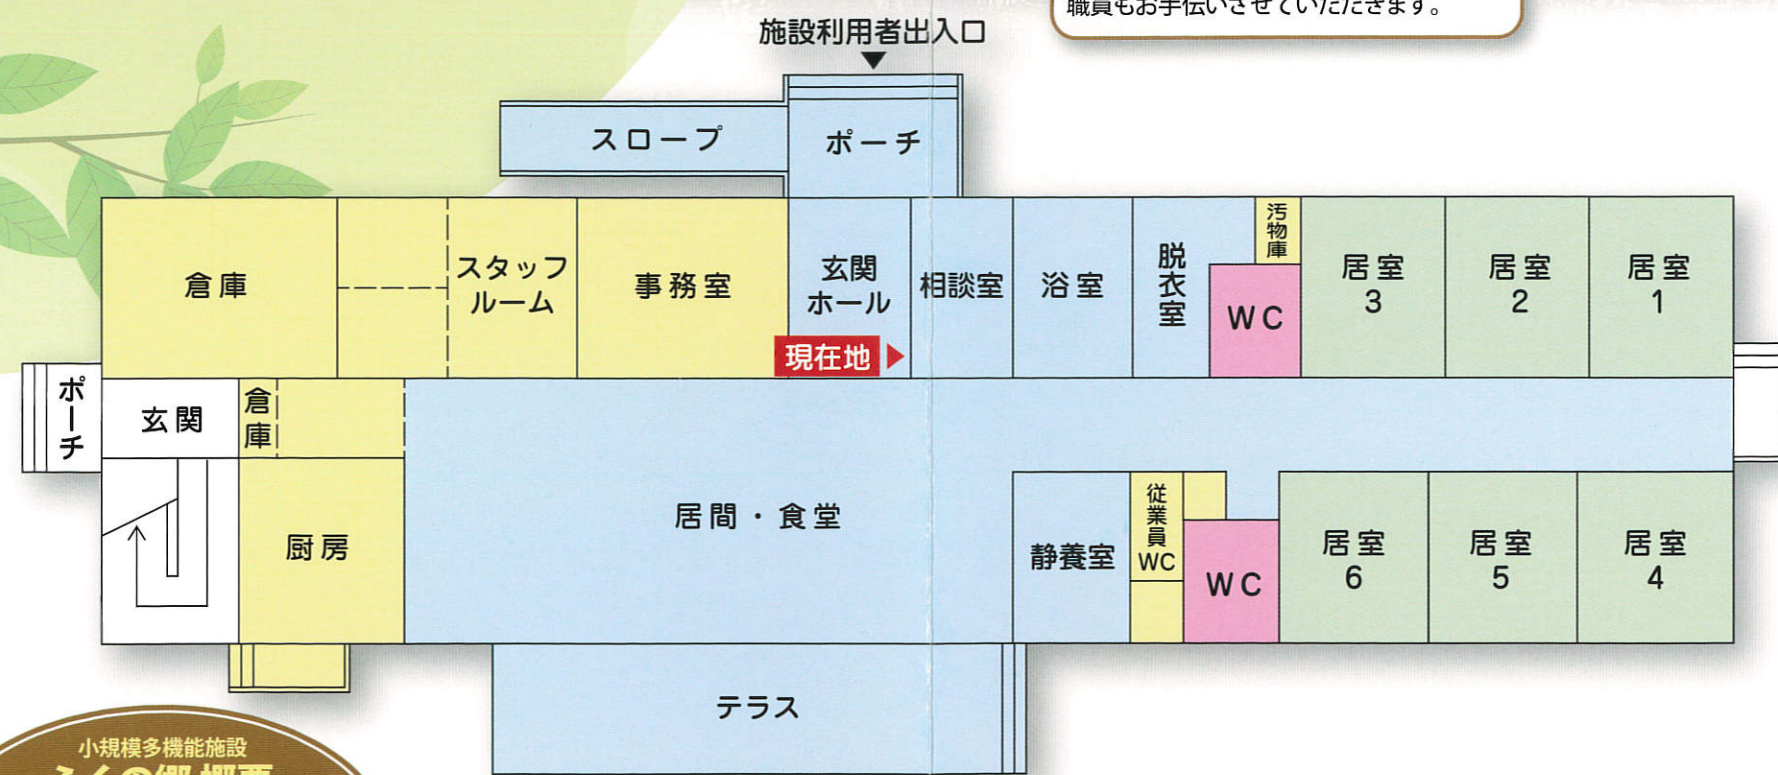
職員もお手伝いさせていただきます。

施設利用者出入口

スロープ
ポーチ

倉庫
スタッフルーム
事務室
玄関ホール
現在地
相談室
浴室
脱衣室
汚物庫
WC
居室 3
居室 2
居室 1

ポーチ
玄関
倉庫
厨房
居間・食堂
静養室
従業員 WC
WC
居室 6
居室 5
居室 4

テラス

小規模多機能施設
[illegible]